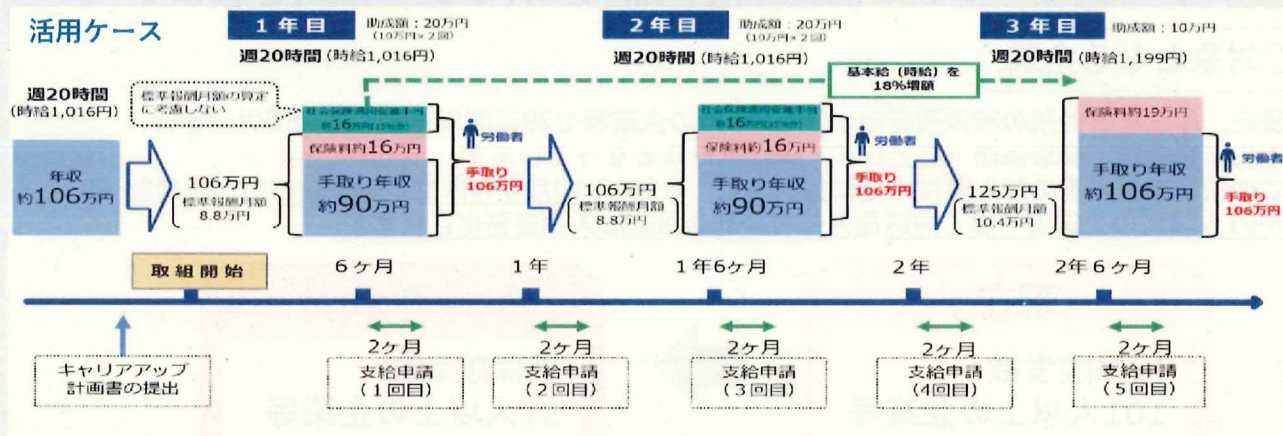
活用ケース

1年目 助成額：20万円 (10万円×2回)
週20時間 (時給1,016円)

2年目 助成額：20万円 (10万円×2回)
週20時間 (時給1,016円)

3年目 助成額：10万円
週20時間 (時給1,199円)

基本給 (時給) を 18%増額

週20時間 (時給1,016円)

標準報酬月額の算定に考慮しない

年収 約106万円

106万円 (標準報酬月額 8.8万円)

社会保険適用促進手当 約16万円(15%分)
保険料約16万円
手取り年収 約90万円

労働者
手取り 106万円

106万円 (標準報酬月額 8.8万円)

社会保険適用促進手当 約16万円(15%分)
保険料約16万円
手取り年収 約90万円

労働者
手取り 106万円

125万円 (標準報酬月額 10.4万円)

保険料約19万円
手取り年収 約106万円

労働者
手取り 106万円

取組開始 6ヶ月 1年 1年6ヶ月 2年 2年6ヶ月

キャリアアップ計画書の提出

2ヶ月 支給申請 (1回目)
2ヶ月 支給申請 (2回目)
2ヶ月 支給申請 (3回目)
2ヶ月 支給申請 (4回目)
2ヶ月 支給申請 (5回目)